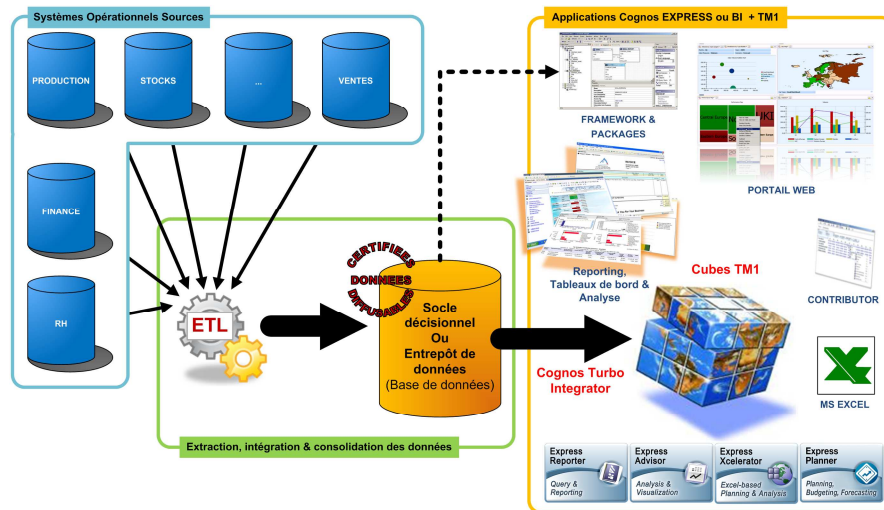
Systèmes Opérationnels Sources

PRODUCTION

STOCKS

...

VENTES

FINANCE

RH

ETL

CERTIFIÉES DONNÉES DIFFUSABLES

Socle décisionnel Ou Entrepôt de données (Base de données)

Extraction, intégration & consolidation des données

Applications Cognos EXPRESS ou BI + TM1

FRAMEWORK & PACKAGES

PORTAIL WEB

Reporting, Tableaux de bord & Analyse

Cubes TM1

CONTRIBUTOR

Cognos Turbo Integrator

MS EXCEL

Express Reporter
Query & Reporting

Express Advisor
Analysis & Visualization

Express Xcelerator
Excel-based Planning & Analysis

Express Planner
Planning, Budgeting, Forecasting